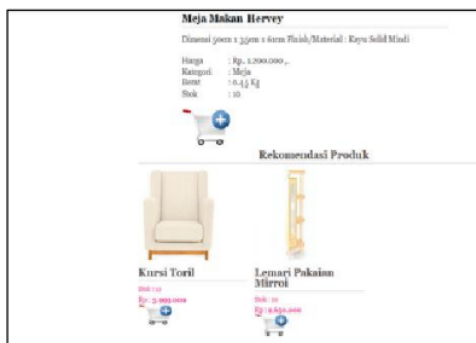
Meja Makan Hervey

Dimensi 50cm x 35cm x 61cm Finish/Material : Kayu Solid Mindi

Harga : Rp. 1.200.000,-
Kategori : Meja
Berat : 0.45 Kg
Stok : 10

Rekomendasi Produk

Kursi Toril

Stok : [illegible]
Rp. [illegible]

Lemari Pakaian Mirroi

Stok : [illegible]
Rp. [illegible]